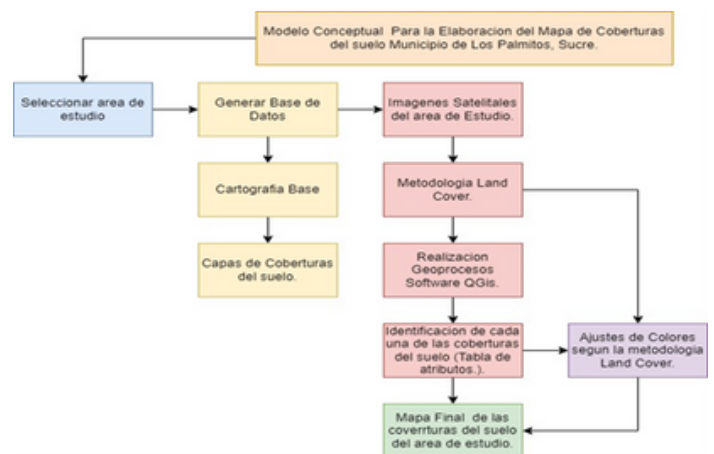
Modelo Conceptual Para la Elaboracion del Mapa de Coberturas del suelo Municipio de Los Palmitos, Sucre.

Seleccionar area de estudio

Generar Base de Datos

Cartografia Base

Capas de Coberturas del suelo.

Imagenes Satelitales del area de Estudio.

Metodologia Land Cover.

Realizacion Geoprocesos Software QGis.

Identificacion de cada una de las coberturas del suelo (Tabla de atributos.).

Ajustes de Colores segun la metodologia Land Cover.

Mapa Final de las coverrturas del suelo del area de estudio.